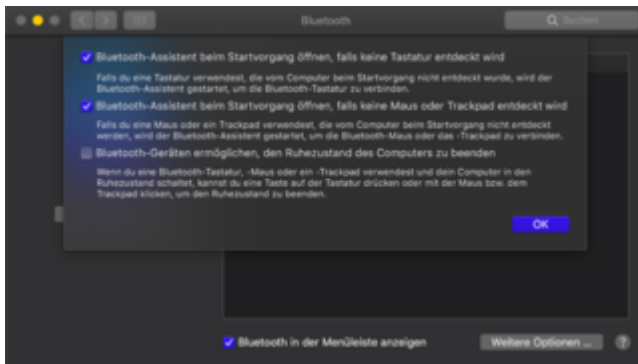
Bluetooth

Suchen

Bluetooth-Assistent beim Startvorgang öffnen, falls keine Tastatur entdeckt wird

Falls du eine Tastatur verwendest, die vom Computer beim Startvorgang nicht entdeckt wurde, wird der Bluetooth-Assistent gestartet, um die Bluetooth-Tastatur zu verbinden.

Bluetooth-Assistent beim Startvorgang öffnen, falls keine Maus oder Trackpad entdeckt wird

Falls du eine Maus oder ein Trackpad verwendest, die vom Computer beim Startvorgang nicht entdeckt werden, wird der Bluetooth-Assistent gestartet, um die Bluetooth-Maus oder das -Trackpad zu verbinden.

Bluetooth-Geräten ermöglichen, den Ruhezustand des Computers zu beenden

Wenn du eine Bluetooth-Tastatur, -Maus oder ein -Trackpad verwendest und den Computer in den Ruhezustand schaltest, kannst du eine Taste auf der Tastatur drücken oder mit der Maus bzw. dem Trackpad klicken, um den Ruhezustand zu beenden.

OK

Bluetooth in der Menüleiste anzeigen

Weitere Optionen ...

?